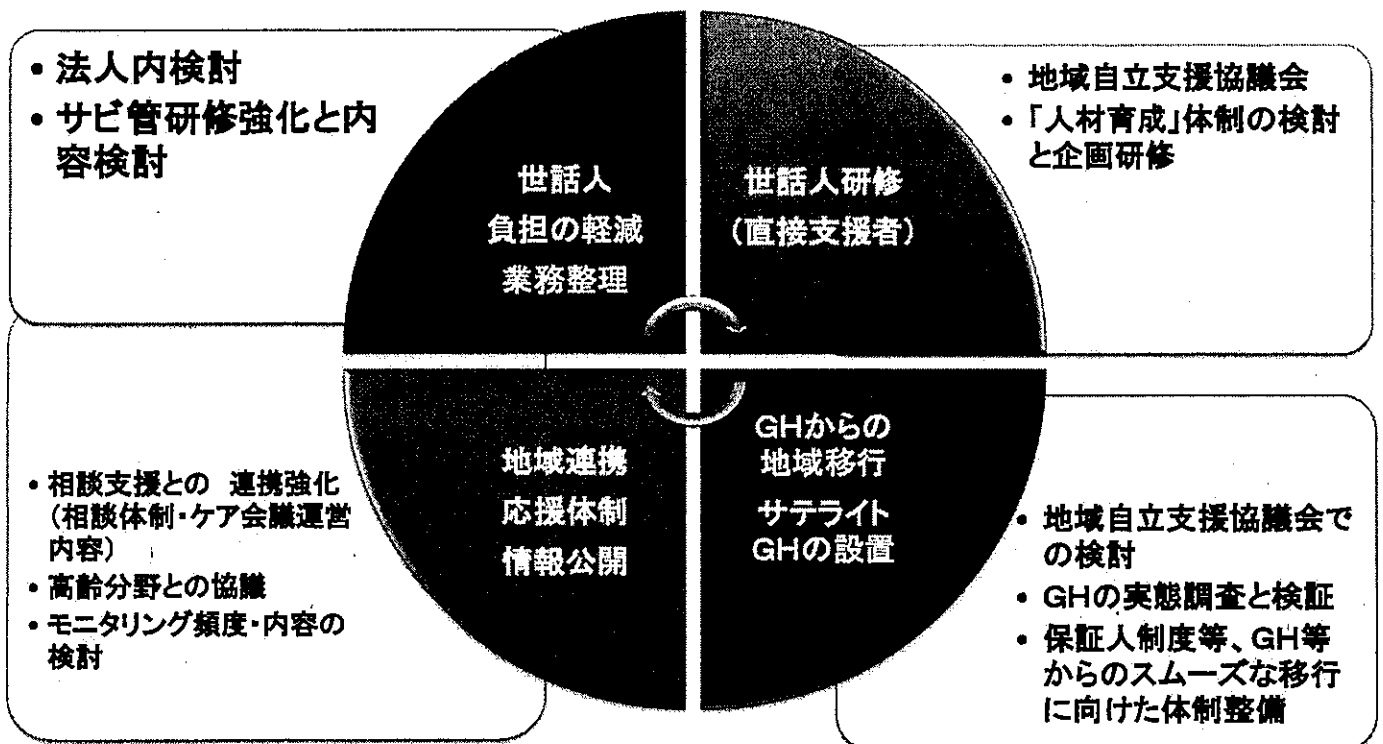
• 法人内検討
• サビ管研修強化と内容検討

世話人
負担の軽減
業務整理

世話人研修
(直接支援者)

• 地域自立支援協議会
• 「人材育成」体制の検討と企画研修

• 相談支援との 連携強化(相談体制・ケア会議運営内容)
• 高齢分野との協議
• モニタリング頻度・内容の検討

地域連携
応援体制
情報公開

GHからの
地域移行
サテライト
GHの設置

• 地域自立支援協議会での検討
• GHの実態調査と検証
• 保証人制度等、GH等からのスムーズな移行に向けた体制整備